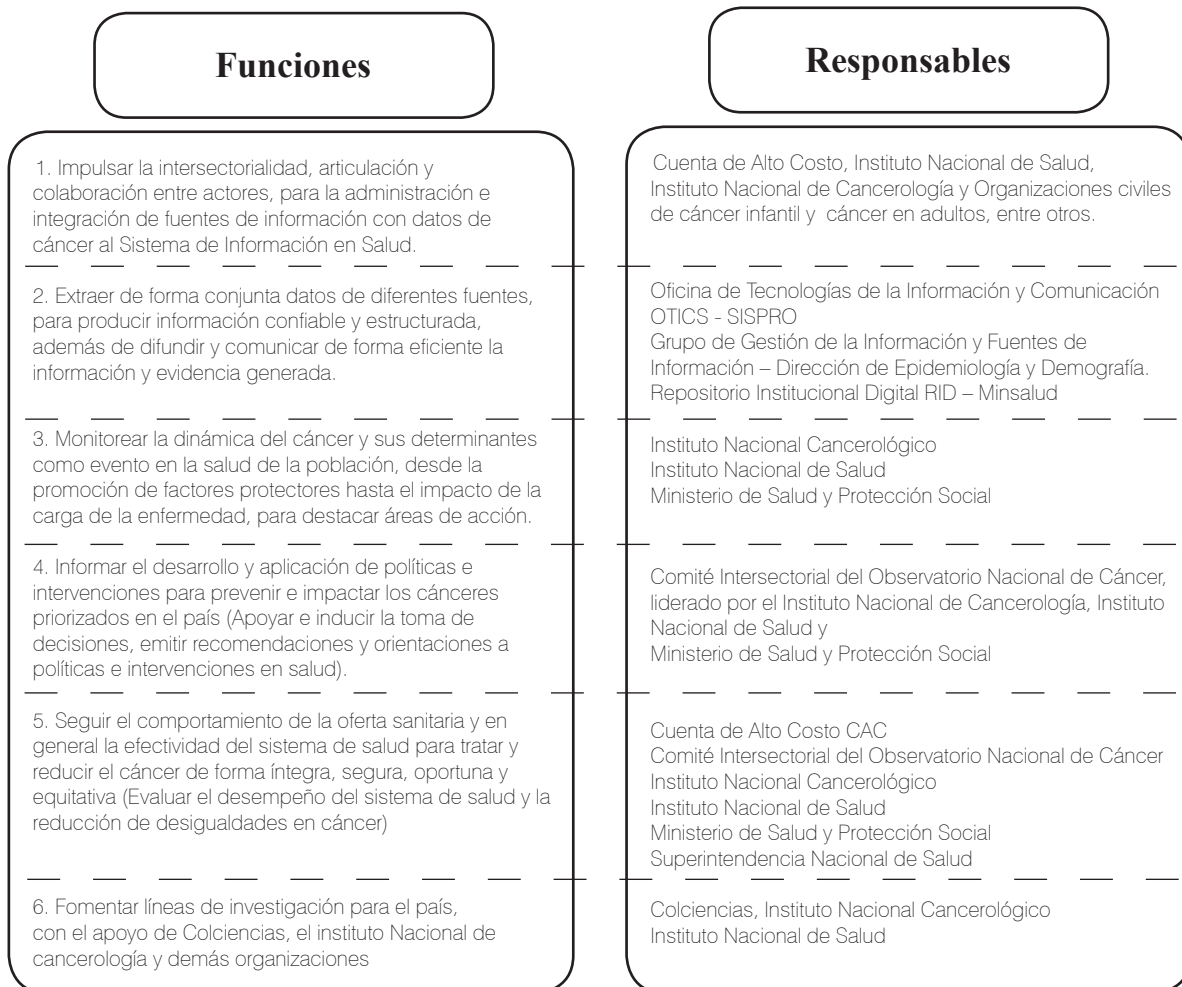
| Funciones | Responsables |
|---|---|
| 1. Impulsar la intersectorialidad, articulación y colaboración entre actores, para la administración e integración de fuentes de información con datos de cáncer al Sistema de Información en Salud. | Cuenta de Alto Costo, Instituto Nacional de Salud, Instituto Nacional de Cancerología y Organizaciones civiles de cáncer infantil y cáncer en adultos, entre otros. |
| 2. Extraer de forma conjunta datos de diferentes fuentes, para producir información confiable y estructurada, además de difundir y comunicar de forma eficiente la información y evidencia generada. | Oficina de Tecnologías de la Información y Comunicación OTICS - SISPRO<br>Grupo de Gestión de la Información y Fuentes de Información – Dirección de Epidemiología y Demografía.<br>Repositorio Institucional Digital RID – Minsalud |
| 3. Monitorear la dinámica del cáncer y sus determinantes como evento en la salud de la población, desde la promoción de factores protectores hasta el impacto de la carga de la enfermedad, para destacar áreas de acción. | Instituto Nacional Cancerológico<br>Instituto Nacional de Salud<br>Ministerio de Salud y Protección Social |
| 4. Informar el desarrollo y aplicación de políticas e intervenciones para prevenir e impactar los cánceres priorizados en el país (Apoyar e inducir la toma de decisiones, emitir recomendaciones y orientaciones a políticas e intervenciones en salud). | Comité Intersectorial del Observatorio Nacional de Cáncer, liderado por el Instituto Nacional de Cancerología, Instituto Nacional de Salud y<br>Ministerio de Salud y Protección Social |
| 5. Seguir el comportamiento de la oferta sanitaria y en general la efectividad del sistema de salud para tratar y reducir el cáncer de forma íntegra, segura, oportuna y equitativa (Evaluar el desempeño del sistema de salud y la reducción de desigualdades en cáncer) | Cuenta de Alto Costo CAC<br>Comité Intersectorial del Observatorio Nacional de Cáncer<br>Instituto Nacional Cancerológico<br>Instituto Nacional de Salud<br>Ministerio de Salud y Protección Social<br>Superintendencia Nacional de Salud |
| 6. Fomentar líneas de investigación para el país, con el apoyo de Colciencias, el instituto Nacional de cancerología y demás organizaciones | Colciencias, Instituto Nacional Cancerológico<br>Instituto Nacional de Salud |